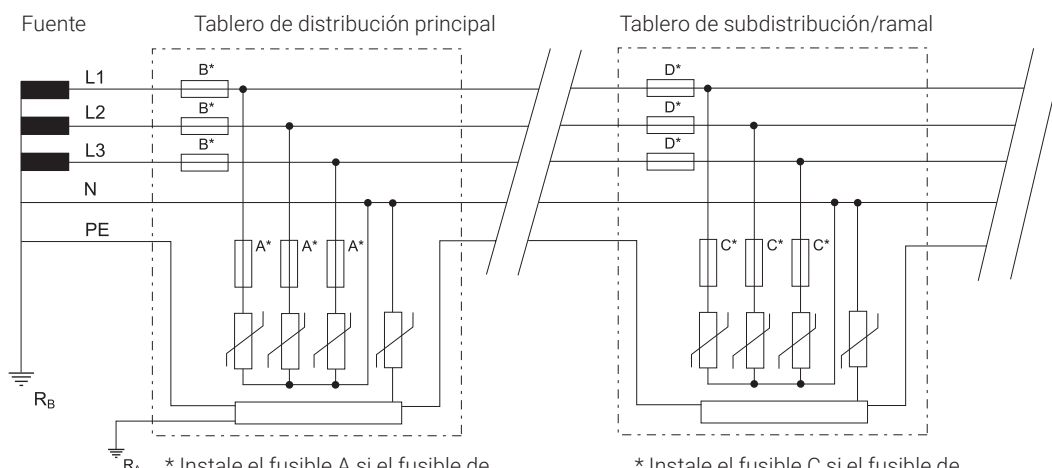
Fuente

Tablero de distribución principal

Tablero de subdistribución/ramal

L1

L2

L3

N

PE

B*

B*

B*

A*

A*

A*

D*

D*

D*

C*

C*

C*

$R_B$

$R_A$

* Instale el fusible A si el fusible de

* Instale el fusible C si el fusible de